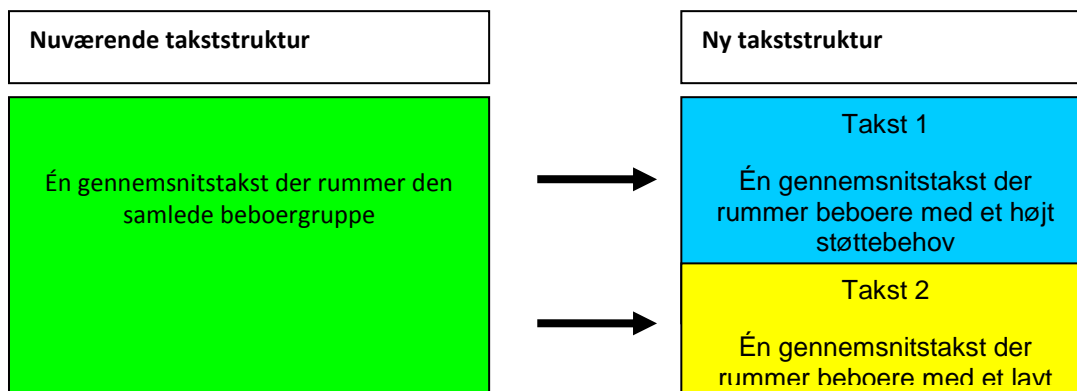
Nuværende takststruktur

Én gennemsnitstakst der rummer den samlede beboergruppe

Ny takststruktur

Takst 1

Én gennemsnitstakst der rummer beboere med et højt støttebehov

Takst 2

Én gennemsnitstakst der rummer beboere med et lavt